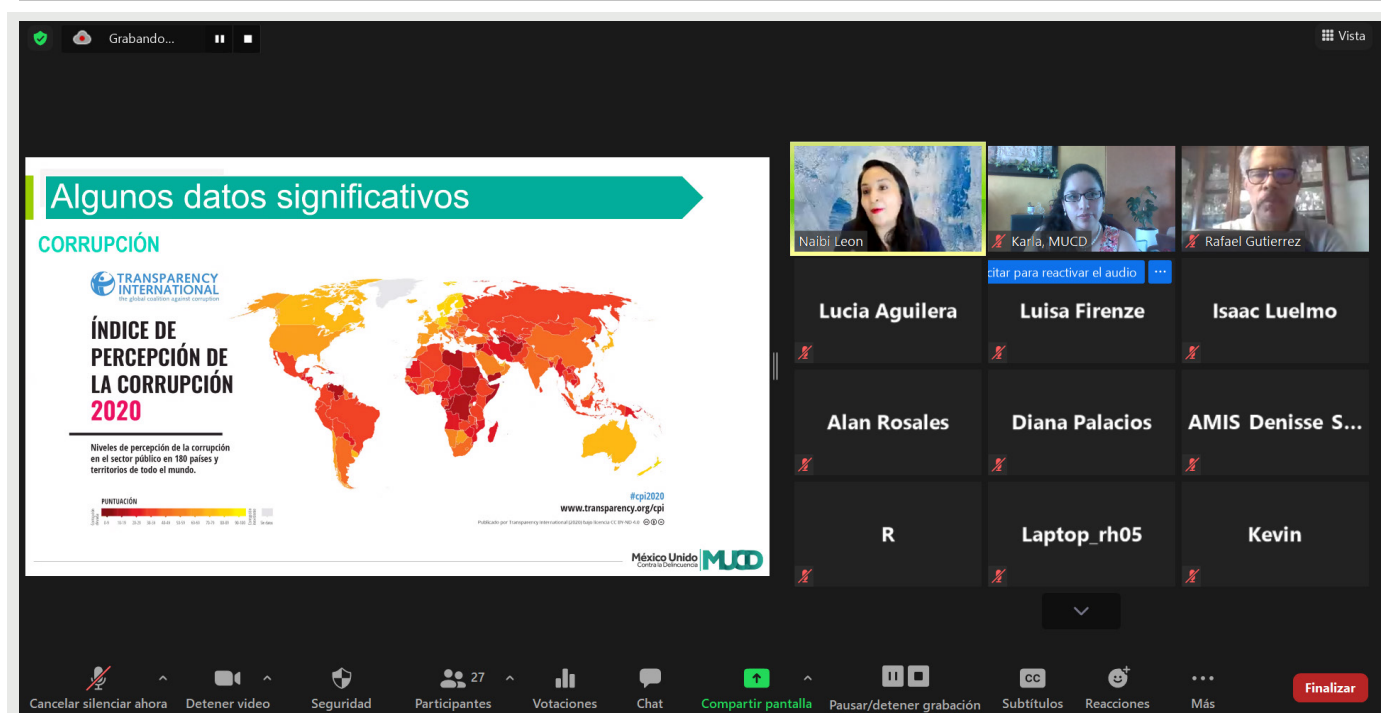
Grabando...

Vista

Algunos datos significativos

CORRUPCIÓN

TRANSPARENCY INTERNATIONAL
the global coalition against corruption

ÍNDICE DE PERCEPCIÓN DE LA CORRUPCIÓN 2020

Niveles de percepción de la corrupción en el sector público en 180 países y territorios de todo el mundo.

PUNTUACIÓN

#cpi2020
www.transparency.org/cpi

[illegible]

México Unido Contra la Delincuencia MUCD

Naibi Leon

Karla, MUCD

Rafael Gutierrez

citar para reactivar el audio ···

Lucia Aguilera

Luisa Firenze

Isaac Luelmo

Alan Rosales

Diana Palacios

AMIS Denisse S...

R

Laptop_rh05

Kevin

Cancelar silenciar ahora

Detener video

Seguridad

27 Participantes

Votaciones

Chat

Compartir pantalla

Pausar/detener grabación

CC Subtítulos

Reacciones

Más

Finalizar